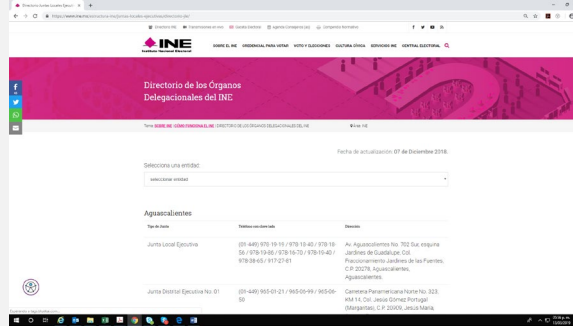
Directorio Juntas Locales Ejecut... ×

https://www.ine.mx/estructura-ine/juntas-locales-ejecutivas/directorio-ine/

INE
Instituto Nacional Electoral

SOBRE EL INE   CREDENCIAL PARA VOTAR   VOTO Y ELECCIONES   CULTURA CÍVICA   SERVICIOS INE   CENTRAL ELECTORAL

Directorio de los Órganos Delegacionales del INE

Tema: SOBRE INE · CÓMO FUNCIONA EL INE / DIRECTORIO DE LOS ÓRGANOS DELEGACIONALES DEL INE

Fecha de actualización: 07 de Diciembre 2018.

Selecciona una entidad:

seleccionar entidad

Aguascalientes

| Tipo de Junta | Teléfono con clave lada | Domicilio |
|---|---|---|
| Junta Local Ejecutiva | (01-449) 978-19-19 / 978-10-40 / 978-18-56 / 978-19-86 / 978-16-70 / 978-10-40 / 978-38-63 / 917-27-81 | Av. Aguascalientes No. 702 Sur, esquina Jardines de Guadalupe, Col. Fraccionamiento Jardines de las Fuentes, C.P. 20278, Aguascalientes, Aguascalientes. |
| Junta Distrital Ejecutiva No. 01 | (01-449) 965-01-21 / 965-05-99 / 965-06-50 | Carretera Panamericana Norte No. 323, KM 14, Col. Jesús Gómez Portugal (Margaritas), C.P. 20909, Jesús María, |